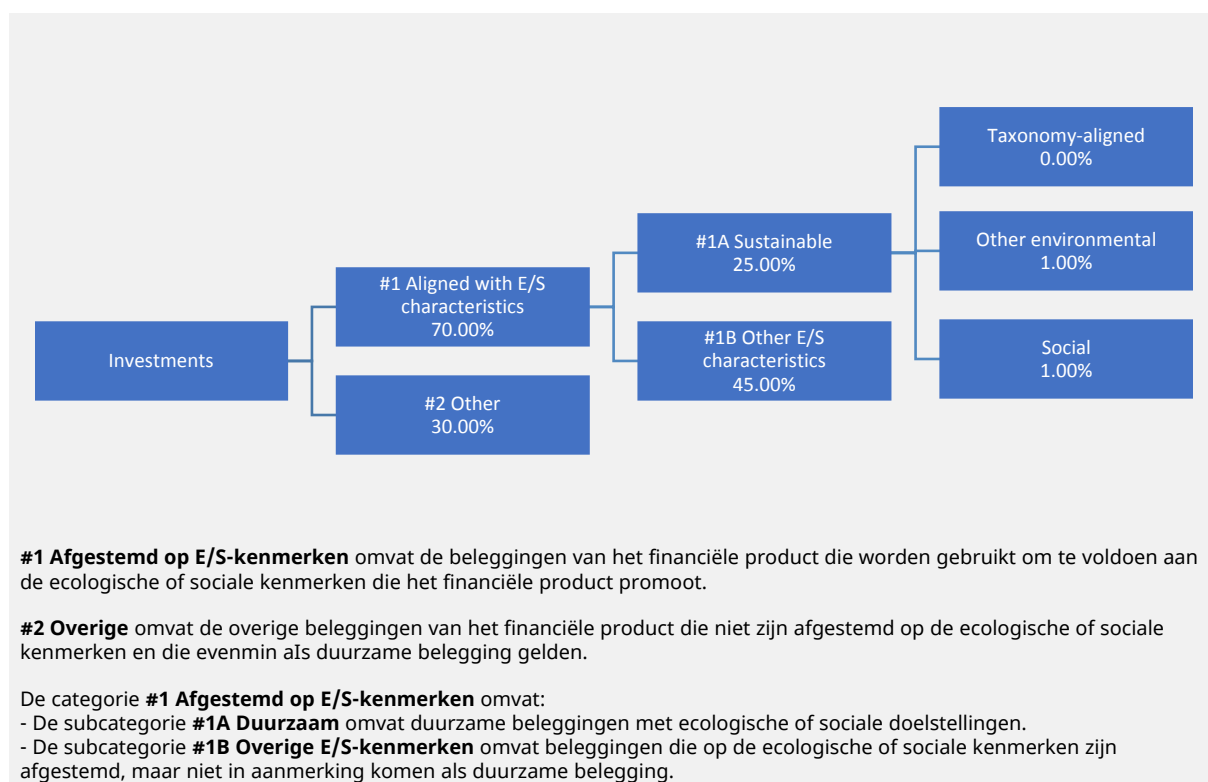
Taxonomy-aligned
0.00%

Other environmental
1.00%

#1A Sustainable
25.00%

#1 Aligned with E/S characteristics
70.00%

#1B Other E/S characteristics
45.00%

Social
1.00%

Investments

#2 Other
30.00%

**#1 Afgestemd op E/S-kenmerken** omvat de beleggingen van het financiële product die worden gebruikt om te voldoen aan de ecologische of sociale kenmerken die het financiële product promoot.

**#2 Overige** omvat de overige beleggingen van het financiële product die niet zijn afgestemd op de ecologische of sociale kenmerken en die evenmin aIs duurzame belegging gelden.

De categorie **#1 Afgestemd op E/S-kenmerken** omvat:
- De subcategorie **#1A Duurzaam** omvat duurzame beleggingen met ecologische of sociale doelstellingen.
- De subcategorie **#1B Overige E/S-kenmerken** omvat beleggingen die op de ecologische of sociale kenmerken zijn afgestemd, maar niet in aanmerking komen als duurzame belegging.